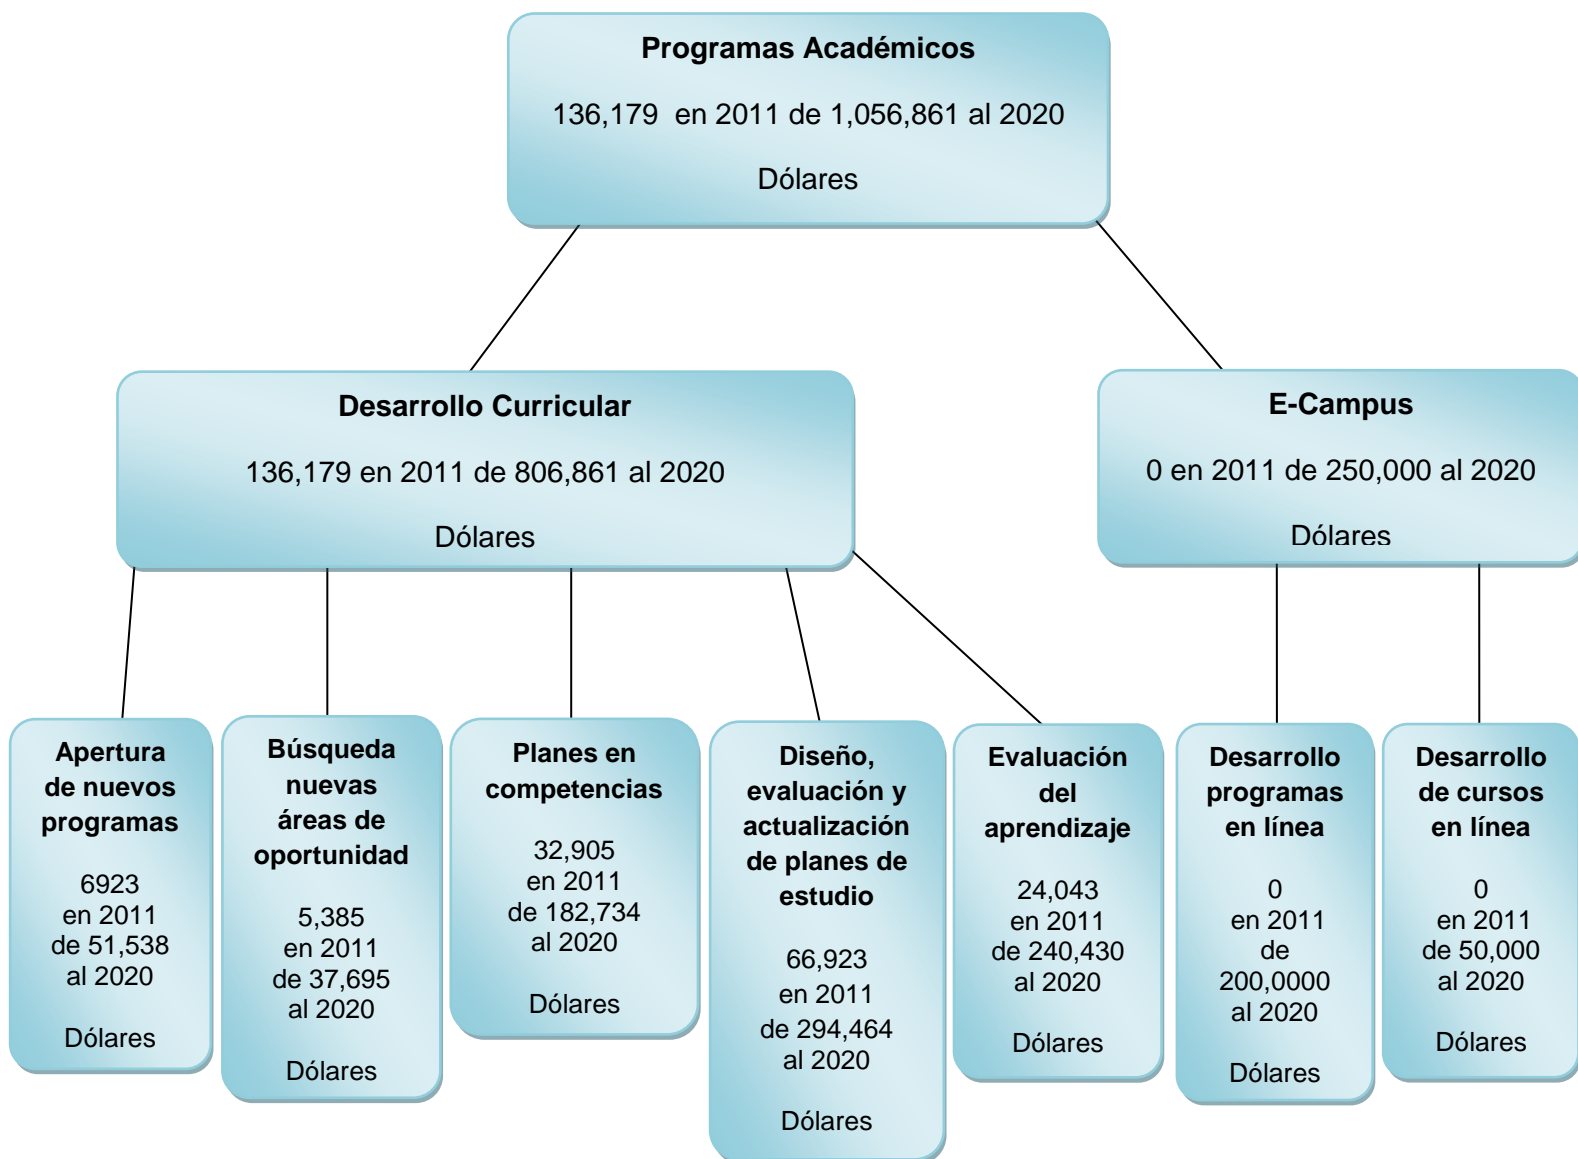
**Programas Académicos**

136,179 en 2011 de 1,056,861 al 2020

Dólares

**Desarrollo Curricular**

136,179 en 2011 de 806,861 al 2020

Dólares

**E-Campus**

0 en 2011 de 250,000 al 2020

Dólares

**Apertura de nuevos programas**

6923 en 2011 de 51,538 al 2020

Dólares

**Búsqueda nuevas áreas de oportunidad**

5,385 en 2011 de 37,695 al 2020

Dólares

**Planes en competencias**

32,905 en 2011 de 182,734 al 2020

Dólares

**Diseño, evaluación y actualización de planes de estudio**

66,923 en 2011 de 294,464 al 2020

Dólares

**Evaluación del aprendizaje**

24,043 en 2011 de 240,430 al 2020

Dólares

**Desarrollo programas en línea**

0 en 2011 de 200,0000 al 2020

Dólares

**Desarrollo de cursos en línea**

0 en 2011 de 50,000 al 2020

Dólares